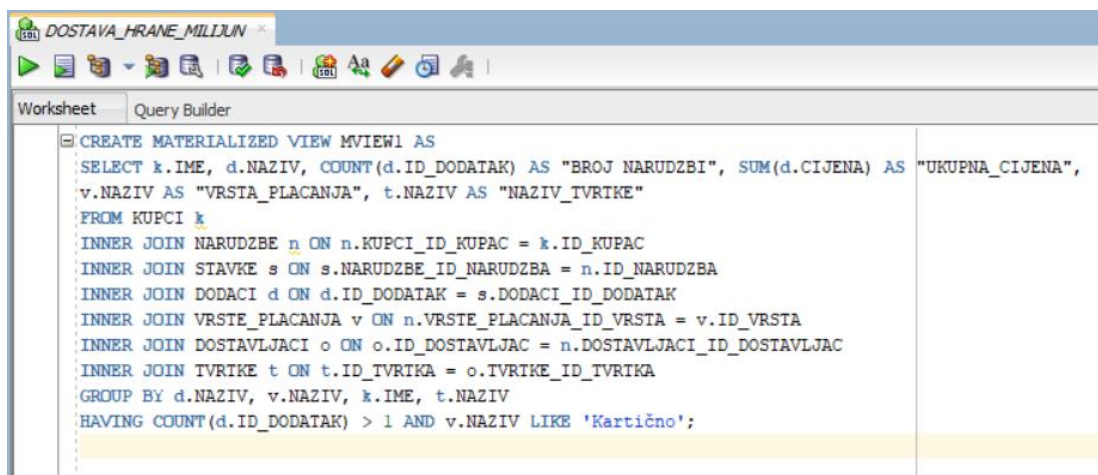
DOSTAVA_HRANE_MILIJUN ×

Worksheet Query Builder

CREATE MATERIALIZED VIEW MVIEW1 AS
SELECT k.IME, d.NAZIV, COUNT(d.ID_DODATAK) AS "BROJ NARUDZBI", SUM(d.CIJENA) AS "UKUPNA_CIJENA",
v.NAZIV AS "VRSTA_PLACANJA", t.NAZIV AS "NAZIV_TVRTKE"
FROM KUPCI k
INNER JOIN NARUDZBE n ON n.KUPCI_ID_KUPAC = k.ID_KUPAC
INNER JOIN STAVKE s ON s.NARUDZBE_ID_NARUDZBA = n.ID_NARUDZBA
INNER JOIN DODACI d ON d.ID_DODATAK = s.DODACI_ID_DODATAK
INNER JOIN VRSTE_PLACANJA v ON n.VRSTE_PLACANJA_ID_VRSTA = v.ID_VRSTA
INNER JOIN DOSTAVLJACI o ON o.ID_DOSTAVLJAC = n.DOSTAVLJACI_ID_DOSTAVLJAC
INNER JOIN TVRTKE t ON t.ID_TVRTKA = o.TVRTKE_ID_TVRTKA
GROUP BY d.NAZIV, v.NAZIV, k.IME, t.NAZIV
HAVING COUNT(d.ID_DODATAK) > 1 AND v.NAZIV LIKE 'Kartično';